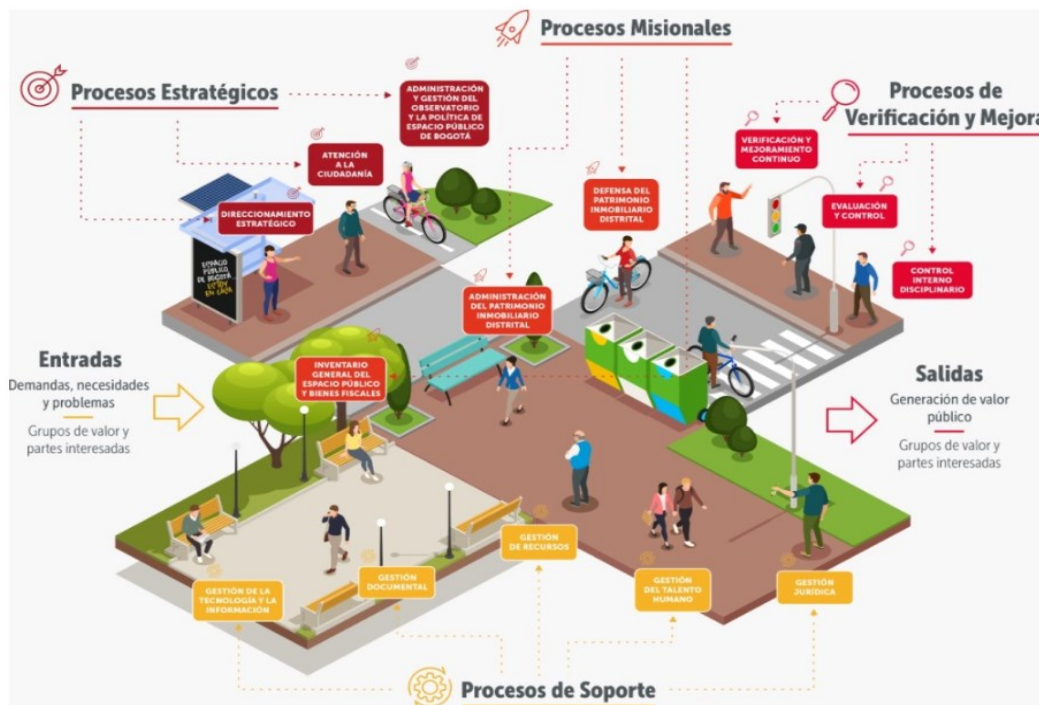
Procesos Misionales

Procesos Estratégicos

ADMINISTRACIÓN Y GESTIÓN DEL OBSERVATORIO Y LA POLÍTICA DE ESPACIO PÚBLICO DE BOGOTÁ

Procesos de Verificación y Mejora

VERIFICACIÓN Y MEJORAMIENTO CONTINUO

ATENCIÓN A LA CIUDADANÍA

DEFENSA DEL PATRIMONIO INMOBILIARIO DISTRITAL

EVALUACIÓN Y CONTROL

DIRECCIONAMIENTO ESTRATÉGICO

CONTROL INTERNO DISCIPLINARIO

ESPACIO PÚBLICO DE BOGOTÁ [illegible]

ADMINISTRACIÓN DEL PATRIMONIO INMOBILIARIO DISTRITAL

Entradas
Demandas, necesidades y problemas
Grupos de valor y partes interesadas

INVENTARIO GENERAL DEL ESPACIO PÚBLICO Y BIENES FISCALES

Salidas
Generación de valor público
Grupos de valor y partes interesadas

GESTIÓN DE RECURSOS

GESTIÓN DE LA TECNOLOGÍA Y LA INFORMACIÓN

GESTIÓN DOCUMENTAL

GESTIÓN DEL TALENTO HUMANO

GESTIÓN JURÍDICA

Procesos de Soporte